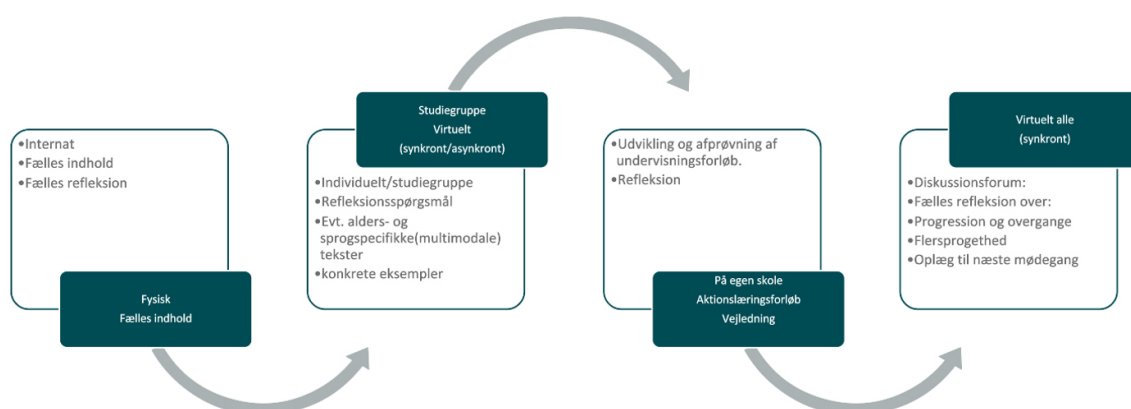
•Internat
•Fælles indhold
•Fælles refleksion

Fysisk
Fælles indhold

Studiegruppe
Virtuelt
(synkront/asynkront)

•Individuelt/studiegruppe
•Refleksionsspørgsmål
•Evt. alders- og sprogspecifikke(multimodale) tekster
•konkrete eksempler

•Udvikling og afprøvning af undervisningsforløb.
•Refleksion

På egen skole
Aktionslæringsforløb
Vejledning

Virtuelt alle
(synkront)

•Diskussionsforum:
•Fælles refleksion over:
•Progression og overgange
•Flersprogethed
•Oplæg til næste mødegang